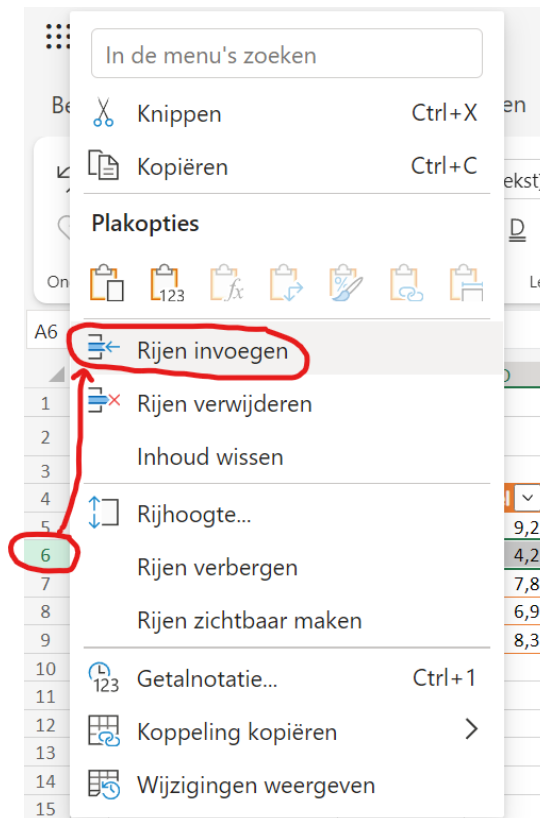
In de menu's zoeken

Knippen Ctrl+X

Kopiëren Ctrl+C

Plakopties

123

Rijen invoegen

Rijen verwijderen

Inhoud wissen

Rijhoogte...

Rijen verbergen

Rijen zichtbaar maken

123 Getalnotatie... Ctrl+1

Koppeling kopiëren

Wijzigingen weergeven

Be

en

On

ekst

D

Le

A6

1
2
3
4
5
6
7
8
9
10
11
12
13
14
15

9,2
4,2
7,8
6,9
8,3